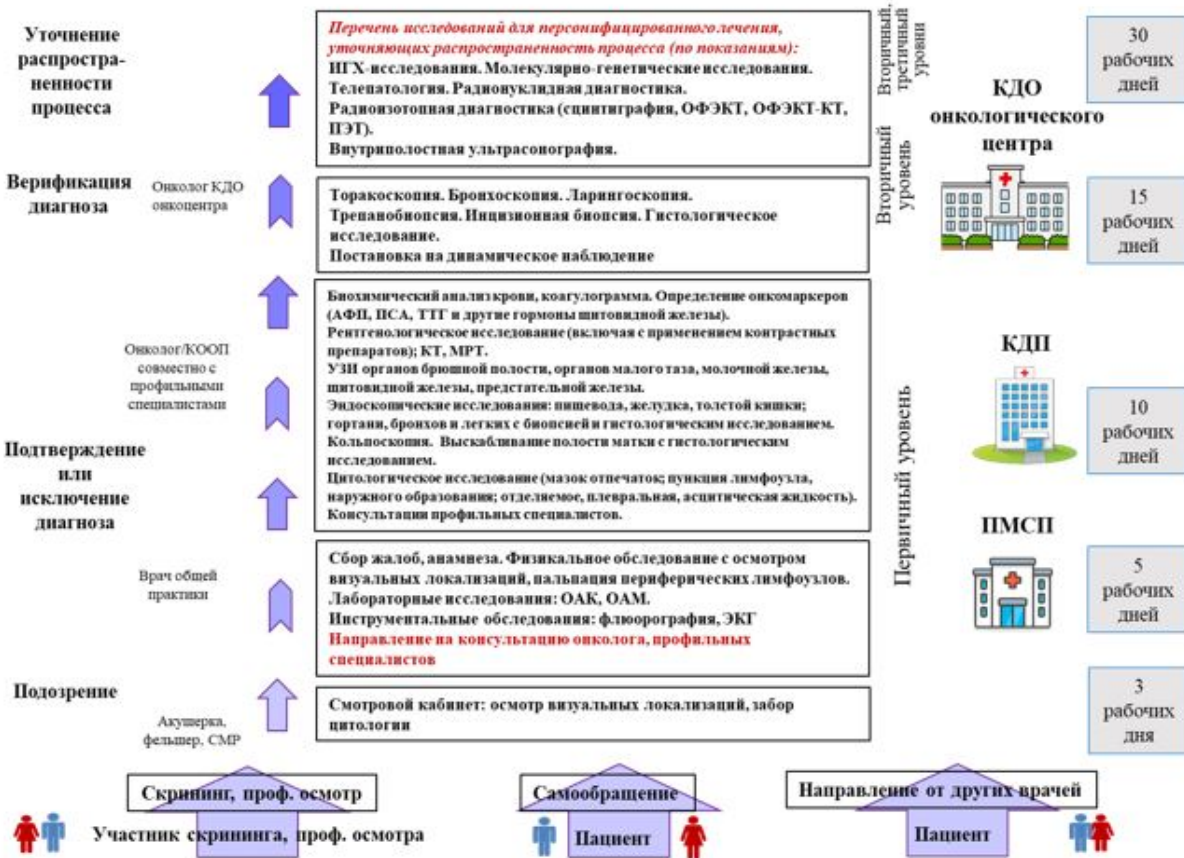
Уточнение распространенности процесса

Перечень исследований для персонифицированного лечения, уточняющих распространенность процесса (по показаниям):
ИГХ-исследования. Молекулярно-генетические исследования.
Телепатология. Радионуклидная диагностика.
Радиоизотопная диагностика (сцинтиграфия, ОФЭКТ, ОФЭКТ-КТ, ПЭТ).
Внутриполостная ультрасонография.

Вторичный, третичный уровни

30 рабочих дней

КДО онкологического центра

Верификация диагноза

Онколог КДО онкоцентра

Торакоскопия. Бронхоскопия. Ларингоскопия.
Трепанобиопсия. Инцизионная биопсия. Гистологическое исследование.
Постановка на динамическое наблюдение

Вторичный уровень

15 рабочих дней

Онколог/КООП совместно с профильными специалистами

Биохимический анализ крови, коагулограмма. Определение онкомаркеров (АФП, ПСА, ТТГ и другие гормоны щитовидной железы).
Рентгенологическое исследование (включая с применением контрастных препаратов); КТ, МРТ.
УЗИ органов брюшной полости, органов малого таза, молочной железы, щитовидной железы, предстательной железы.
Эндоскопические исследования: пищевода, желудка, толстой кишки; гортани, бронхов и легких с биопсией и гистологическим исследованием.
Кольпоскопия. Выскабливание полости матки с гистологическим исследованием.
Цитологическое исследование (мазок отпечаток; пункция лимфоузла, наружного образования; отделяемое, плевральная, асцитическая жидкость).
Консультации профильных специалистов.

КДП

10 рабочих дней

Подтверждение или исключение диагноза

Первичный уровень

Врач общей практики

Сбор жалоб, анамнеза. Физикальное обследование с осмотром визуальных локализаций, пальпация периферических лимфоузлов.
Лабораторные исследования: ОАК, ОАМ.
Инструментальные обследования: флюорография, ЭКГ
Направление на консультацию онколога, профильных специалистов

ПМСП

5 рабочих дней

Подозрение

Акушерка, фельдшер, СМР

Смотровой кабинет: осмотр визуальных локализаций, забор цитологии

3 рабочих дня

Скрининг, проф. осмотр

Самообращение

Направление от других врачей

Участник скрининга, проф. осмотра

Пациент

Пациент